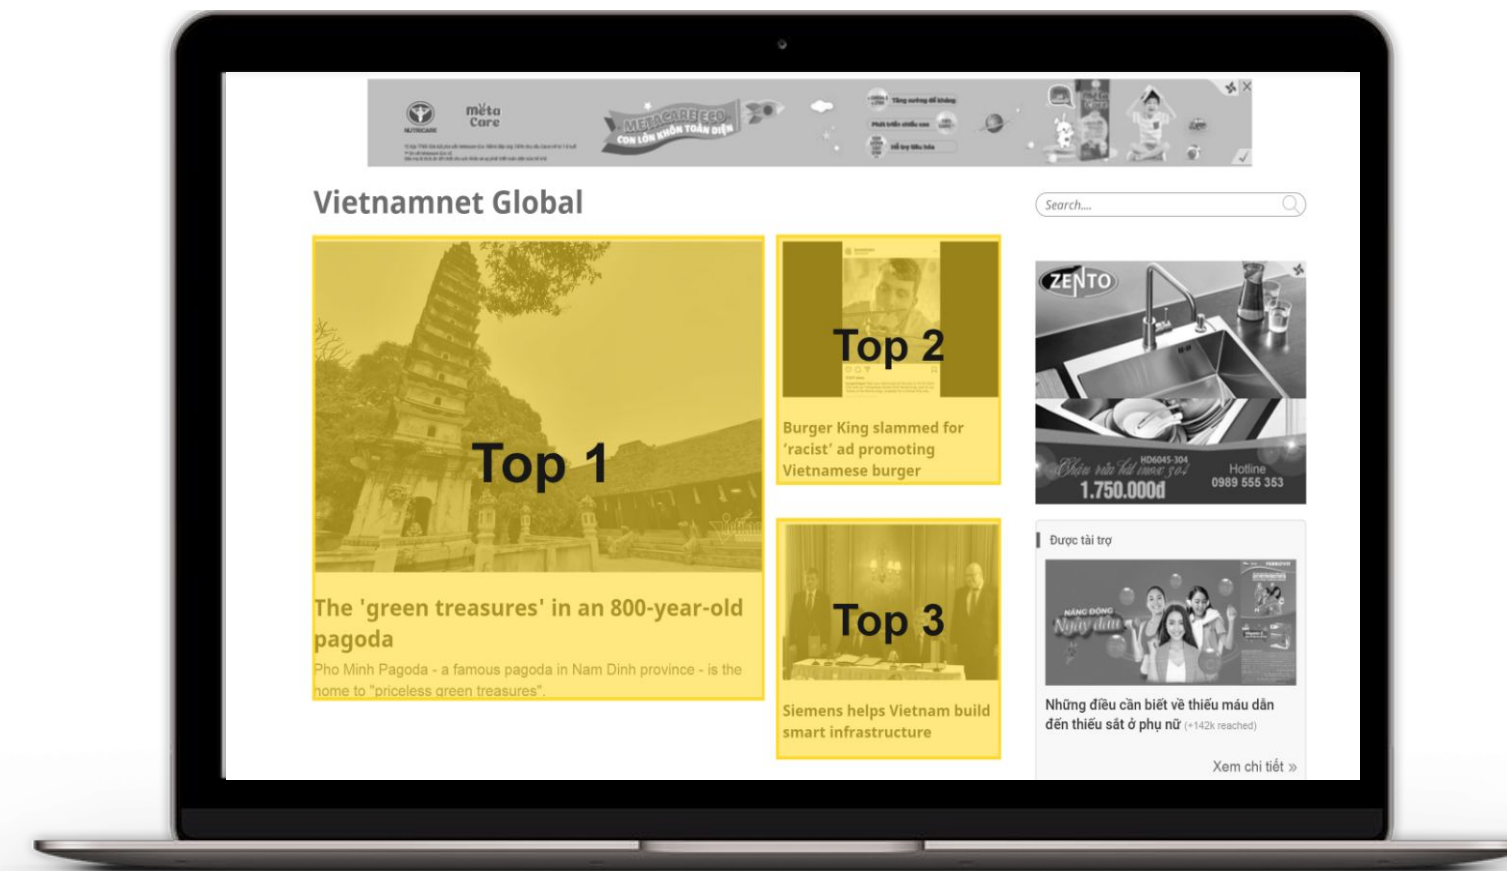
NUTRICARE meta Care METACARE ECO CON LỚN KHÔN TOÀN DIỆN

Vietnamnet Global

Search....

Top 1

The 'green treasures' in an 800-year-old pagoda

Pho Minh Pagoda - a famous pagoda in Nam Dinh province - is the home to "priceless green treasures".

Top 2

Burger King slammed for 'racist' ad promoting Vietnamese burger

Top 3

Siemens helps Vietnam build smart infrastructure

ZENTO

HD6045-304

Chậu rửa bát inox 304

1.750.000đ

Hotline 0989 555 353

Được tài trợ

NĂNG ĐỘNG Ngày dài

Những điều cần biết về thiếu máu dẫn đến thiếu sắt ở phụ nữ (+142k reached)

Xem chi tiết »